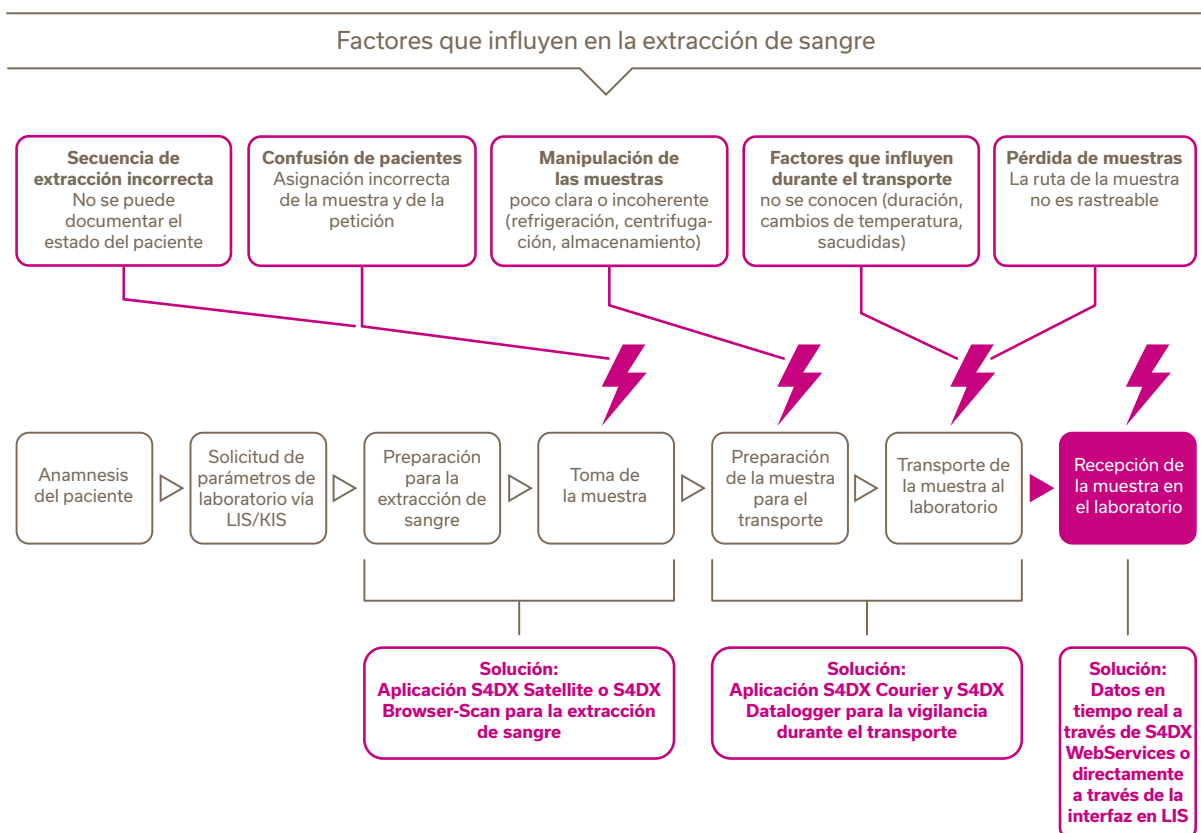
Factores que influyen en la extracción de sangre

**Secuencia de extracción incorrecta**
No se puede documentar el estado del paciente

**Confusión de pacientes**
Asignación incorrecta de la muestra y de la petición

**Manipulación de las muestras**
poco clara o incoherente (refrigeración, centrifugación, almacenamiento)

**Factores que influyen durante el transporte**
no se conocen (duración, cambios de temperatura, sacudidas)

**Pérdida de muestras**
La ruta de la muestra no es rastreable

Anamnesis del paciente

Solicitud de parámetros de laboratorio vía LIS/KIS

Preparación para la extracción de sangre

Toma de la muestra

Preparación de la muestra para el transporte

Transporte de la muestra al laboratorio

Recepción de la muestra en el laboratorio

**Solución:
Aplicación S4DX Satellite o S4DX Browser-Scan para la extracción de sangre**

**Solución:
Aplicación S4DX Courier y S4DX Datalogger para la vigilancia durante el transporte**

**Solución:
Datos en tiempo real a través de S4DX WebServices o directamente a través de la interfaz en LIS**